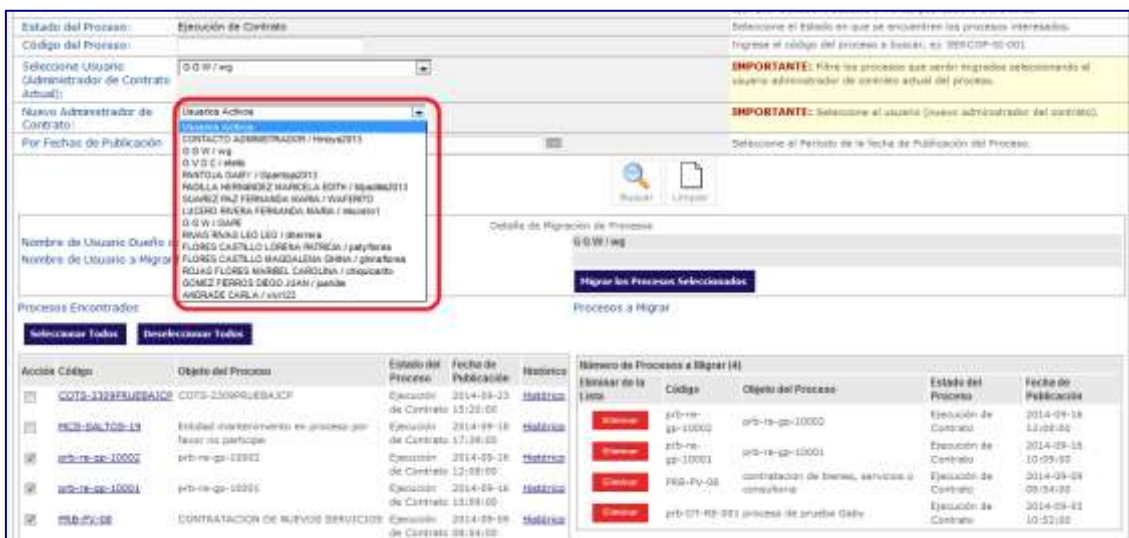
Estado del Proceso: Ejecución de Contrato — Seleccione el Estado en que se encuentren los procesos interesados.
Código del Proceso: — Ingrese el código del proceso a buscar, ej: SERCOP-01-001

Seleccione Usuario (Administrador de Contrato Actual): G O W / wg — IMPORTANTE: Filtre los procesos que serán migrados seleccionando el usuario administrador de contrato actual del proceso.

Nuevo Administrador de Contrato: Usuarios Activos — IMPORTANTE: Seleccione el usuario (nuevo administrador del contrato).

Usuarios Activos
CONTACTO ADMINISTRACION / Hmoya2013
G O W / wg
G V D C / ebela
PANTOJA GARY / Gpantoja2013
PADILLA HERNANDEZ MARCELA EDITH / Mpadilla2013
SUAREZ PAZ FERNANDA MARIA / WAFERITO
LUCERO RIVERA FERNANDA MARIA / usuario1
G O W / GAPE
RIVAS RIVAS LEO LEO / dherrera
FLORES CASTILLO LORENA PATRICIA / patyflores
FLORES CASTILLO MAGDALENA GHINA / ghinaflores
ROJAS FLORES MARIBEL CAROLINA / chiquicarito
GOMEZ FIERROS DIEGO JUAN / juande
ANDRADE CARLA / visit23

Por Fechas de Publicación — Seleccione el Período de la fecha de Publicación del Proceso.

Buscar Limpiar

Detalle de Migración de Procesos
Nombre de Usuario Dueño — G O W / wg
Nombre de Usuario a Migrar

Migrar los Procesos Seleccionados

Procesos Encontrados
Seleccionar Todos Deseleccionar Todos

| Acción | Código | Objeto del Proceso | Estado del Proceso | Fecha de Publicación | Histórico |
|---|---|---|---|---|---|
| | COTS-2309PRUEBAJCP | COTS-2309PRUEBAJCP | Ejecución de Contrato | 2014-09-23 15:20:00 | Histórico |
| | MCO-SALTOS-19 | Entidad mantenimiento en proceso por favor no participe | Ejecución de Contrato | 2014-09-18 17:38:00 | Histórico |
| ☑ | prb-re-gp-10002 | prb-re-gp-10002 | Ejecución de Contrato | 2014-09-16 12:08:00 | Histórico |
| ☑ | prb-re-gp-10001 | prb-re-gp-10001 | Ejecución de Contrato | 2014-09-16 10:09:00 | Histórico |
| ☑ | PRB-PV-08 | CONTRATACION DE NUEVOS SERVICIOS | Ejecución de Contrato | 2014-09-09 08:54:00 | Histórico |

Procesos a Migrar
Número de Procesos a Migrar (4)

| Eliminar de la Lista | Código | Objeto del Proceso | Estado del Proceso | Fecha de Publicación |
|---|---|---|---|---|
| Eliminar | prb-re-gp-10002 | prb-re-gp-10002 | Ejecución de Contrato | 2014-09-16 12:08:00 |
| Eliminar | prb-re-gp-10001 | prb-re-gp-10001 | Ejecución de Contrato | 2014-09-16 10:09:00 |
| Eliminar | PRB-PV-08 | contratacion de bienes, servicios o consultoria | Ejecución de Contrato | 2014-09-09 08:54:00 |
| Eliminar | prb-DT-RE-001 | proceso de prueba Gaby | Ejecución de Contrato | 2014-09-03 10:32:00 |